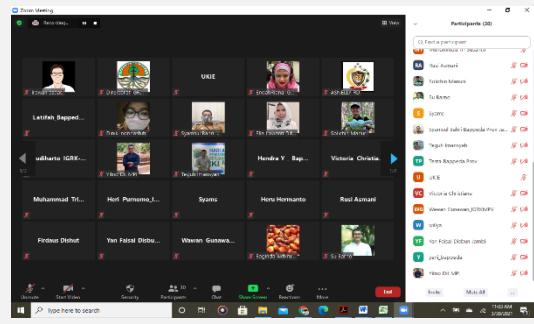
Zoom Meeting

Tetra Bappeda

View

Participants (30)

Find a participant

Rusi Asmani
Iswahyudi (Hemat) Soesman
Ilu Rosme
Syamsi
Syamsul Bahri Bappeda Prov Ja...
Teguh Irawanyah
Tetra Bappeda Prov
UKIE
Victoria Christiana
Wawan Gunawan_ICRAF
Yan Faisal Disbun Jambi
yeni_bappeda
Yitno Sri MP

Invite
Mute All
...

Kovian Siregar
Disbun Jambi
UKIE
Endamiska
Ashfizal Syah

Latifah Bappeda...
Dinas Pertanian...
Syamsul Bahri Bap...
Fitri Eka Yunita
Sukardi Mentari

udiharto IGRK-...
Yitno Sri MP
Teguh Irawanyah
Hendra Y Bap...
Victoria Christia...

Muhammad Tri...
Heri Purnomo_I...
Syamsi
Heru Hermanto
Rusi Asmani

Firdaus Dishut
Yan Faisal Disbu...
Wawan Gunawa...
Fogiolo Jambi
Su Rami

1/2
1/2

Unmute
Start Video
Security
Participants 30
Chat
Share Screen
Reactions
More
End

Type here to search

11:03 AM
3/18/2021